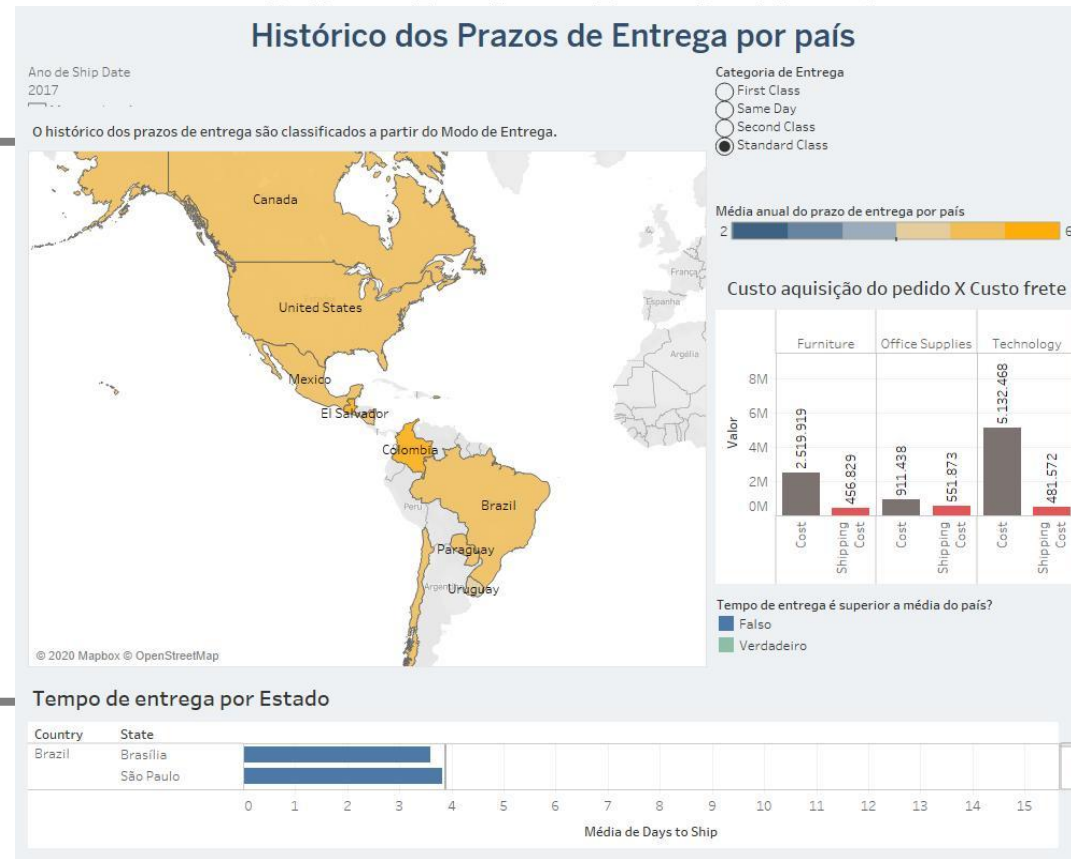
Histórico dos Prazos de Entrega por país

Ano de Ship Date
2017

O histórico dos prazos de entrega são classificados a partir do Modo de Entrega.

Categoria de Entrega
First Class
Same Day
Second Class
Standard Class

Canada
United States
Mexico
El Salvador
Colombia
Peru
Brazil
Paraguay
Argentina
Uruguay
França
Espanha
Argélia

© 2020 Mapbox © OpenStreetMap

Média anual do prazo de entrega por país
2 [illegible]

Custo aquisição do pedido X Custo frete

| | Furniture | | Office Supplies | | Technology | |
|---|---|---|---|---|---|---|
| | Cost | Shipping Cost | Cost | Shipping Cost | Cost | Shipping Cost |
| | 2.519.919 | 456.829 | 911.438 | 551.873 | 5.132.468 | 481.572 |

Valor
8M
6M
4M
2M
0M

Tempo de entrega é superior a média do país?
Falso
Verdadeiro

Tempo de entrega por Estado

| Country | State |
|---|---|
| Brazil | Brasília |
| | São Paulo |

0 1 2 3 4 5 6 7 8 9 10 11 12 13 14 15
Média de Days to Ship